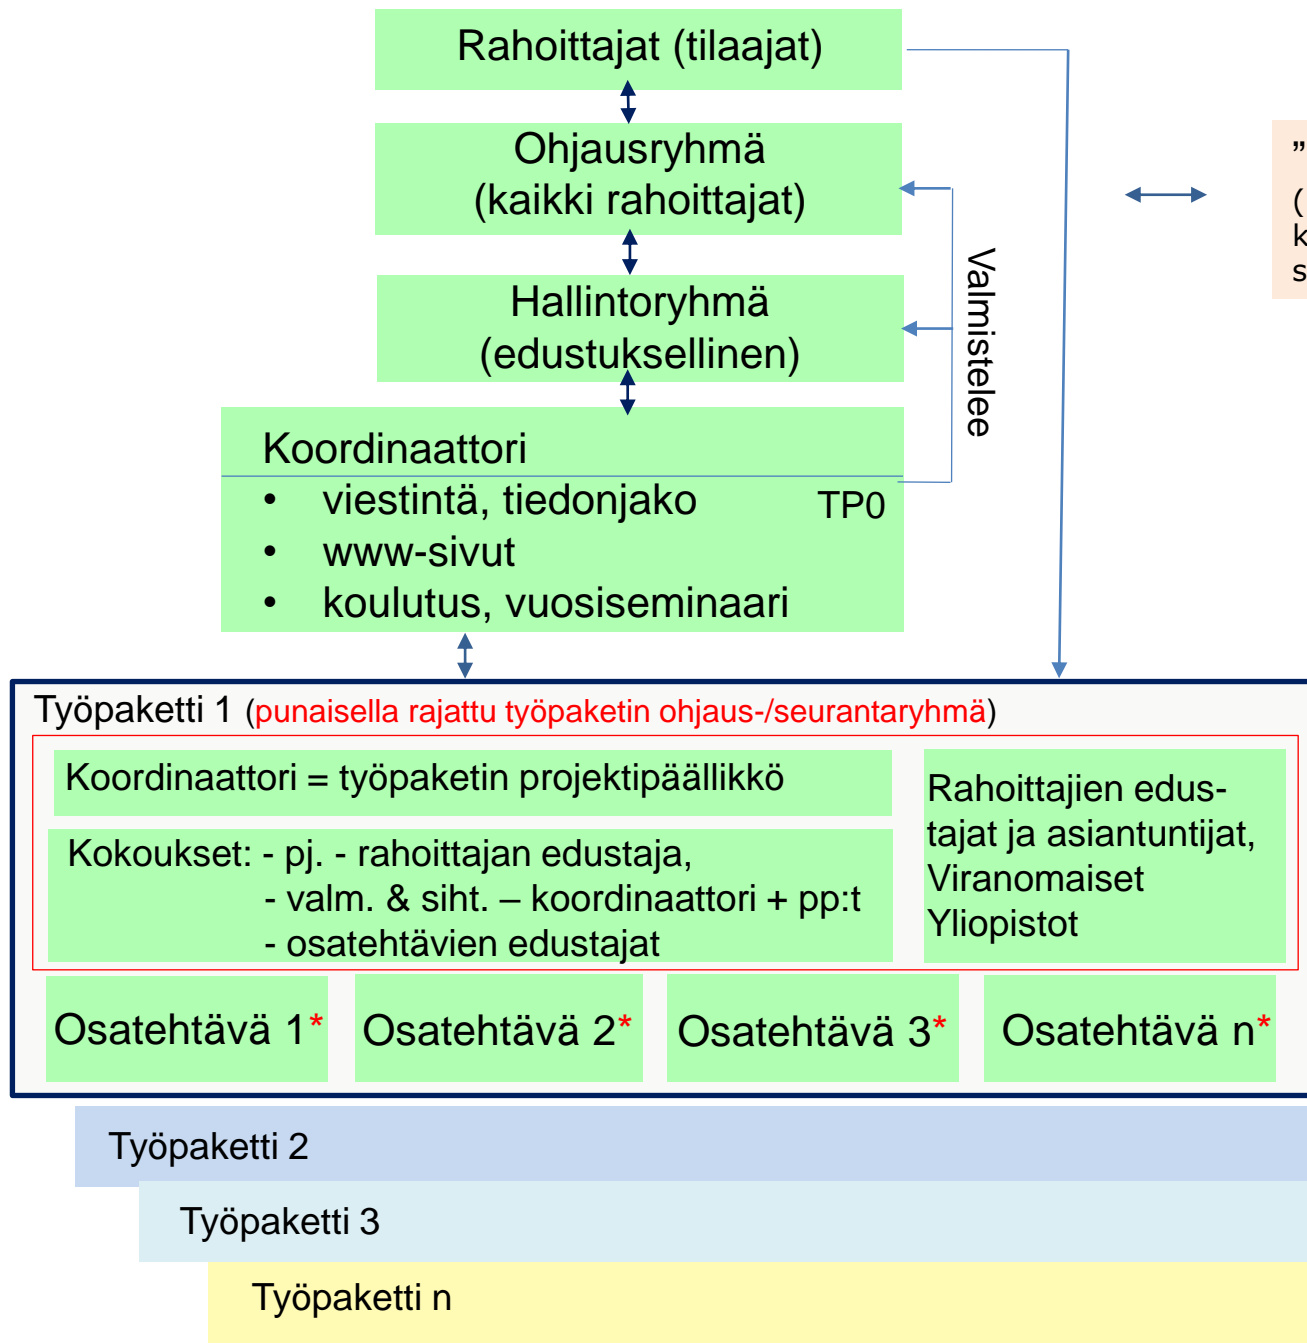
Rahoittajat (tilaajat)

Ohjausryhmä (kaikki rahoittajat)

Hallintoryhmä (edustuksellinen)

Valmistelee

Koordinaattori

• viestintä, tiedonjako TP0
• www-sivut
• koulutus, vuosiseminaari

”
(
k
s

Työpaketti 1 (punaisella rajattu työpaketin ohjaus-/seurantaryhmä)

Koordinaattori = työpaketin projektipäällikkö

Kokoukset: - pj. - rahoittajan edustaja,
- valm. & siht. – koordinaattori + pp:t
- osatehtävien edustajat

Rahoittajien edustajat ja asiantuntijat, Viranomaiset Yliopistot

Osatehtävä 1*

Osatehtävä 2*

Osatehtävä 3*

Osatehtävä n*

Työpaketti 2

Työpaketti 3

Työpaketti n